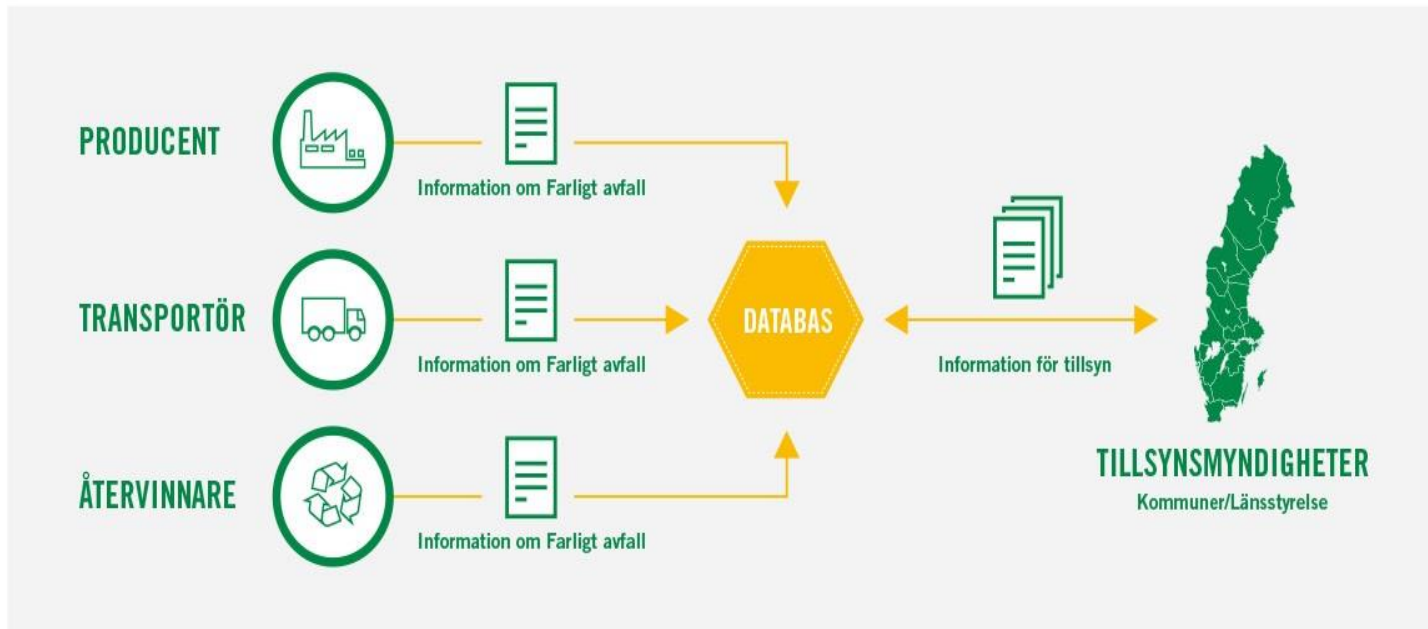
PRODUCENT

Information om Farligt avfall

TRANSPORTÖR

Information om Farligt avfall

ÅTERVINNARE

Information om Farligt avfall

DATABAS

Information för tillsyn

TILLSYNSMYNDIGHETER
Kommuner/Länsstyrelse